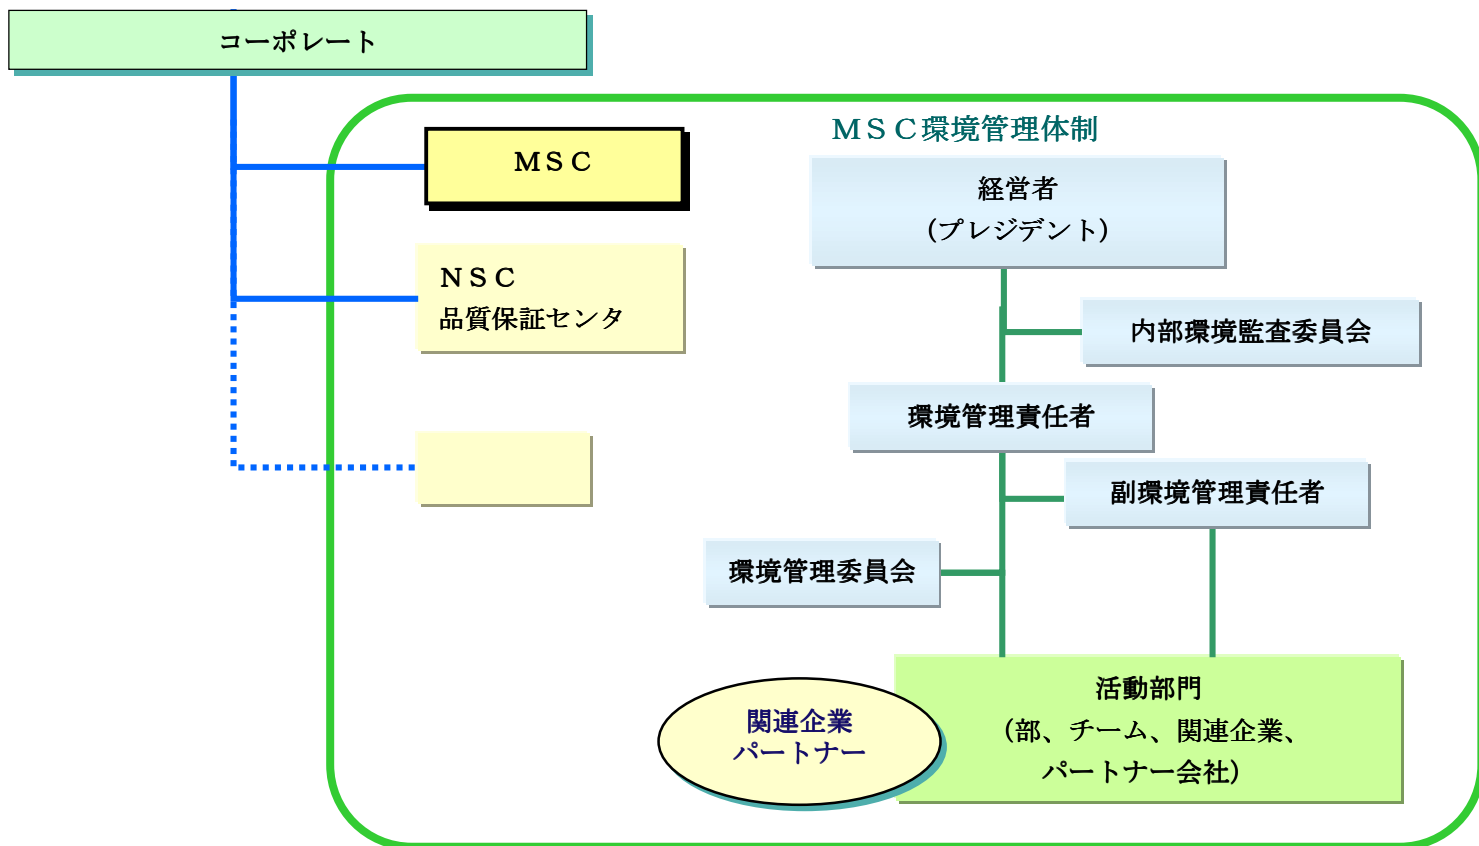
コーポレート

MSC

NSC
品質保証センタ

MSC環境管理体制

経営者
(プレジデント)

内部環境監査委員会

環境管理責任者

副環境管理責任者

環境管理委員会

活動部門
(部、チーム、関連企業、パートナー会社)

関連企業
パートナー